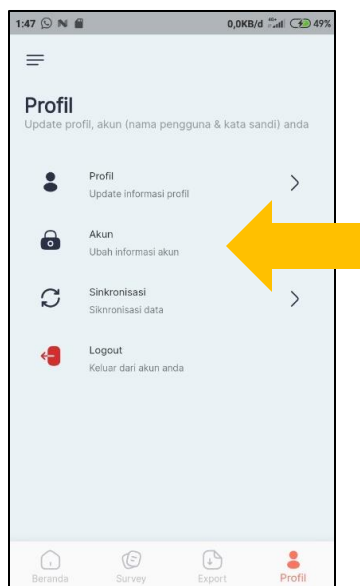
1:47 0,0KB/d 49%

Profil
Update profil, akun (nama pengguna & kata sandi) anda

Profil
Update informasi profil

Akun
Ubah informasi akun

Sinkronisasi
Siknronisasi data

Logout
Keluar dari akun anda

Beranda Survey Export Profil